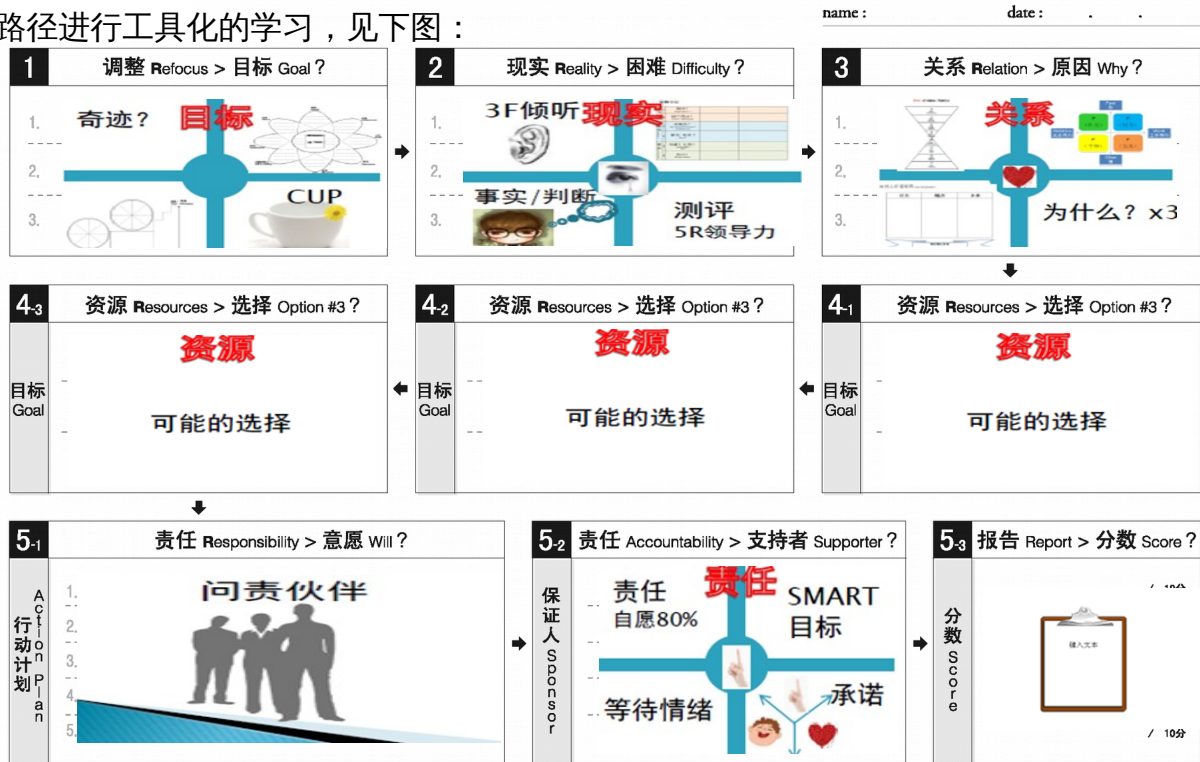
路径进行工具化的学习，见下图：

name : date : . .

1 调整 Refocus > 目标 Goal？
1.
2.
3.
奇迹？ 目标 CUP

2 现实 Reality > 困难 Difficulty？
1.
2.
3.
3F倾听 现实 事实/判断 测评 5R领导力

3 关系 Relation > 原因 Why？
1.
2.
3.
关系 为什么？ ×3

4-1 资源 Resources > 选择 Option #3？
目标 Goal
资源
可能的选择

4-2 资源 Resources > 选择 Option #3？
目标 Goal
资源
可能的选择

4-3 资源 Resources > 选择 Option #3？
目标 Goal
资源
可能的选择

5-1 责任 Responsibility > 意愿 Will？
行动计划 Action Plan
1.
2.
3.
4.
5.
问责伙伴

5-2 责任 Accountability > 支持者 Supporter？
保证人 Sponsor
责任 自愿80% 责任 SMART 目标 等待情绪 承诺

5-3 报告 Report > 分数 Score？
分数 Score
/ 10分
键入文本
/ 10分